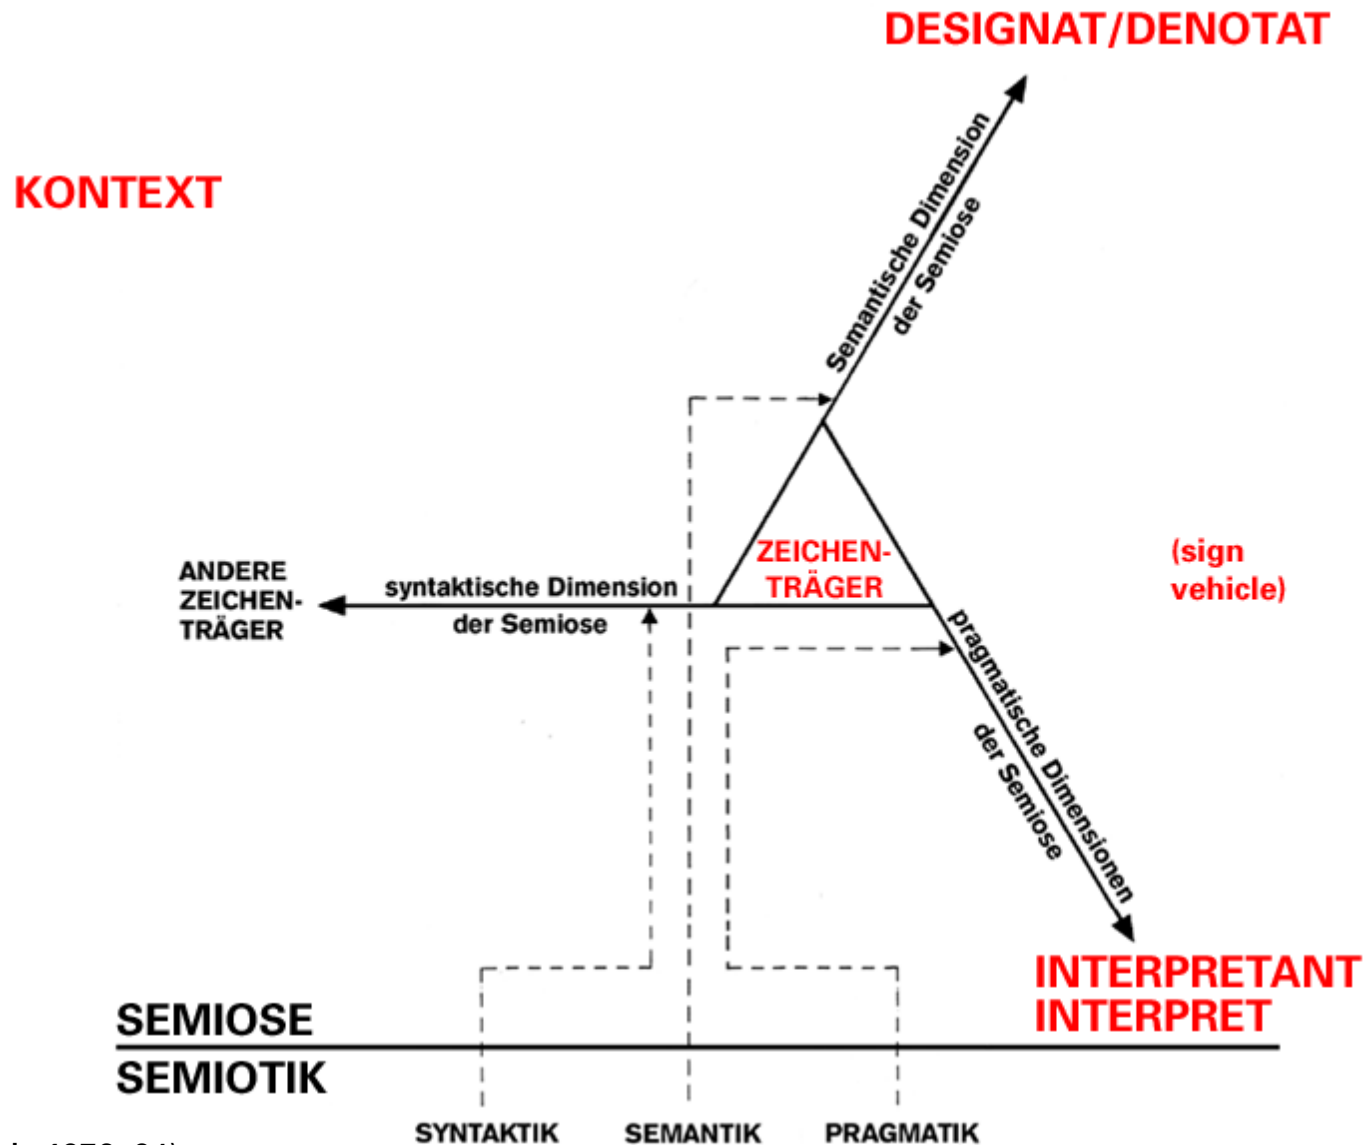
DESIGNAT/DENOTAT

KONTEXT

Semantische Dimension der Semiose

ANDERE ZEICHEN-TRÄGER

syntaktische Dimension der Semiose

ZEICHEN-TRÄGER

(sign vehicle)

pragmatische Dimensionen der Semiose

INTERPRETANT
INTERPRET

SEMIOSE

SEMIOTIK

SYNTAKTIK SEMANTIK PRAGMATIK

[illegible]